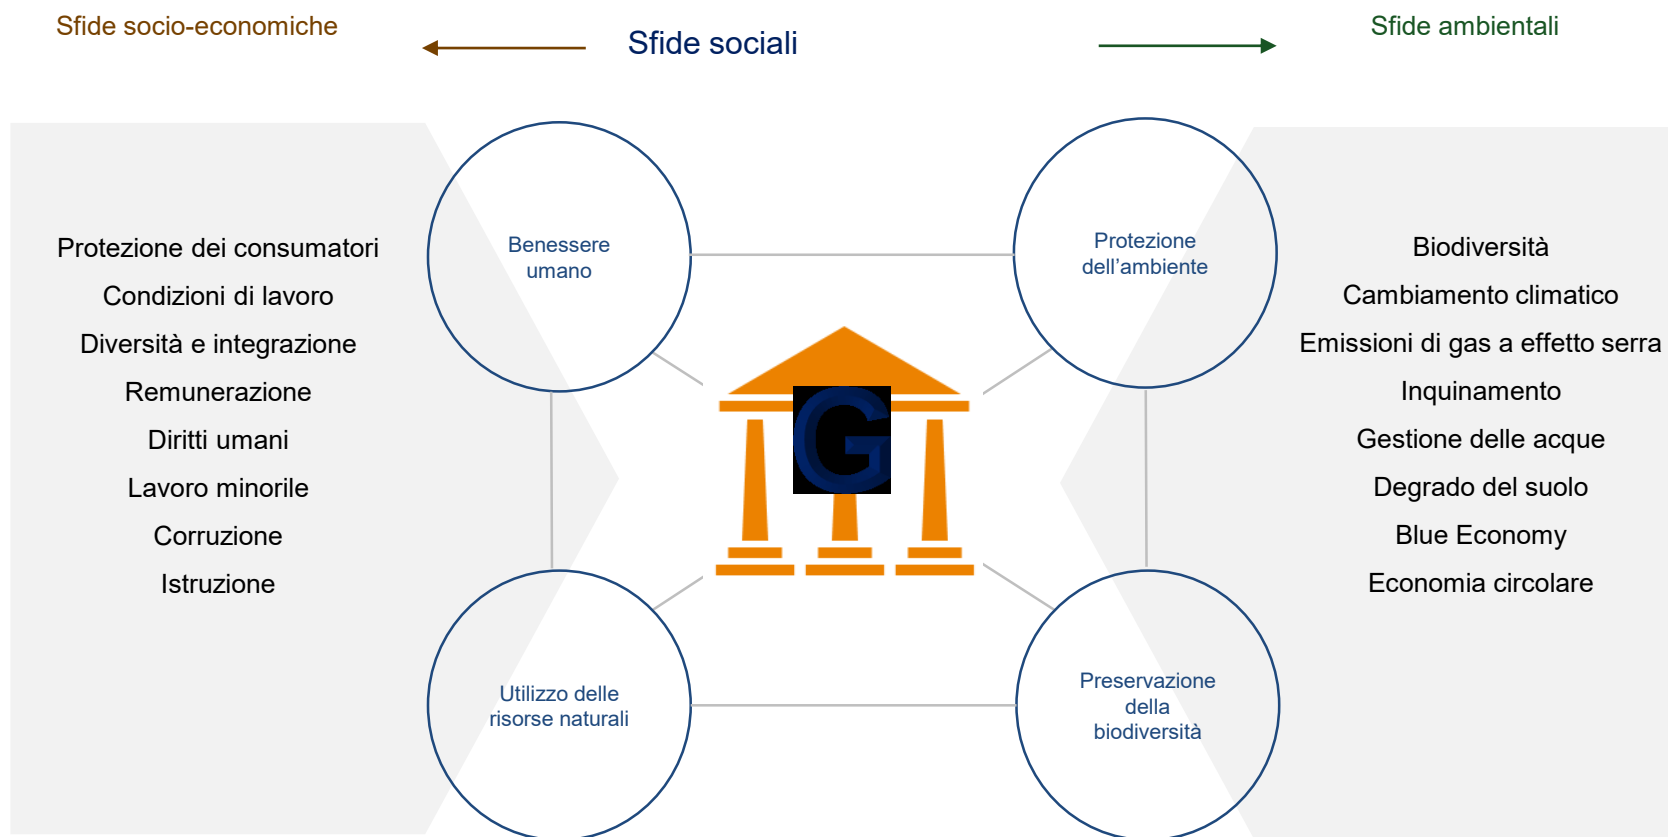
Sfide socio-economiche

Sfide sociali

Sfide ambientali

Protezione dei consumatori
Condizioni di lavoro
Diversità e integrazione
Remunerazione
Diritti umani
Lavoro minorile
Corruzione
Istruzione

Benessere umano

Protezione dell’ambiente

G

Utilizzo delle risorse naturali

Preservazione della biodiversità

Biodiversità
Cambiamento climatico
Emissioni di gas a effetto serra
Inquinamento
Gestione delle acque
Degrado del suolo
Blue Economy
Economia circolare